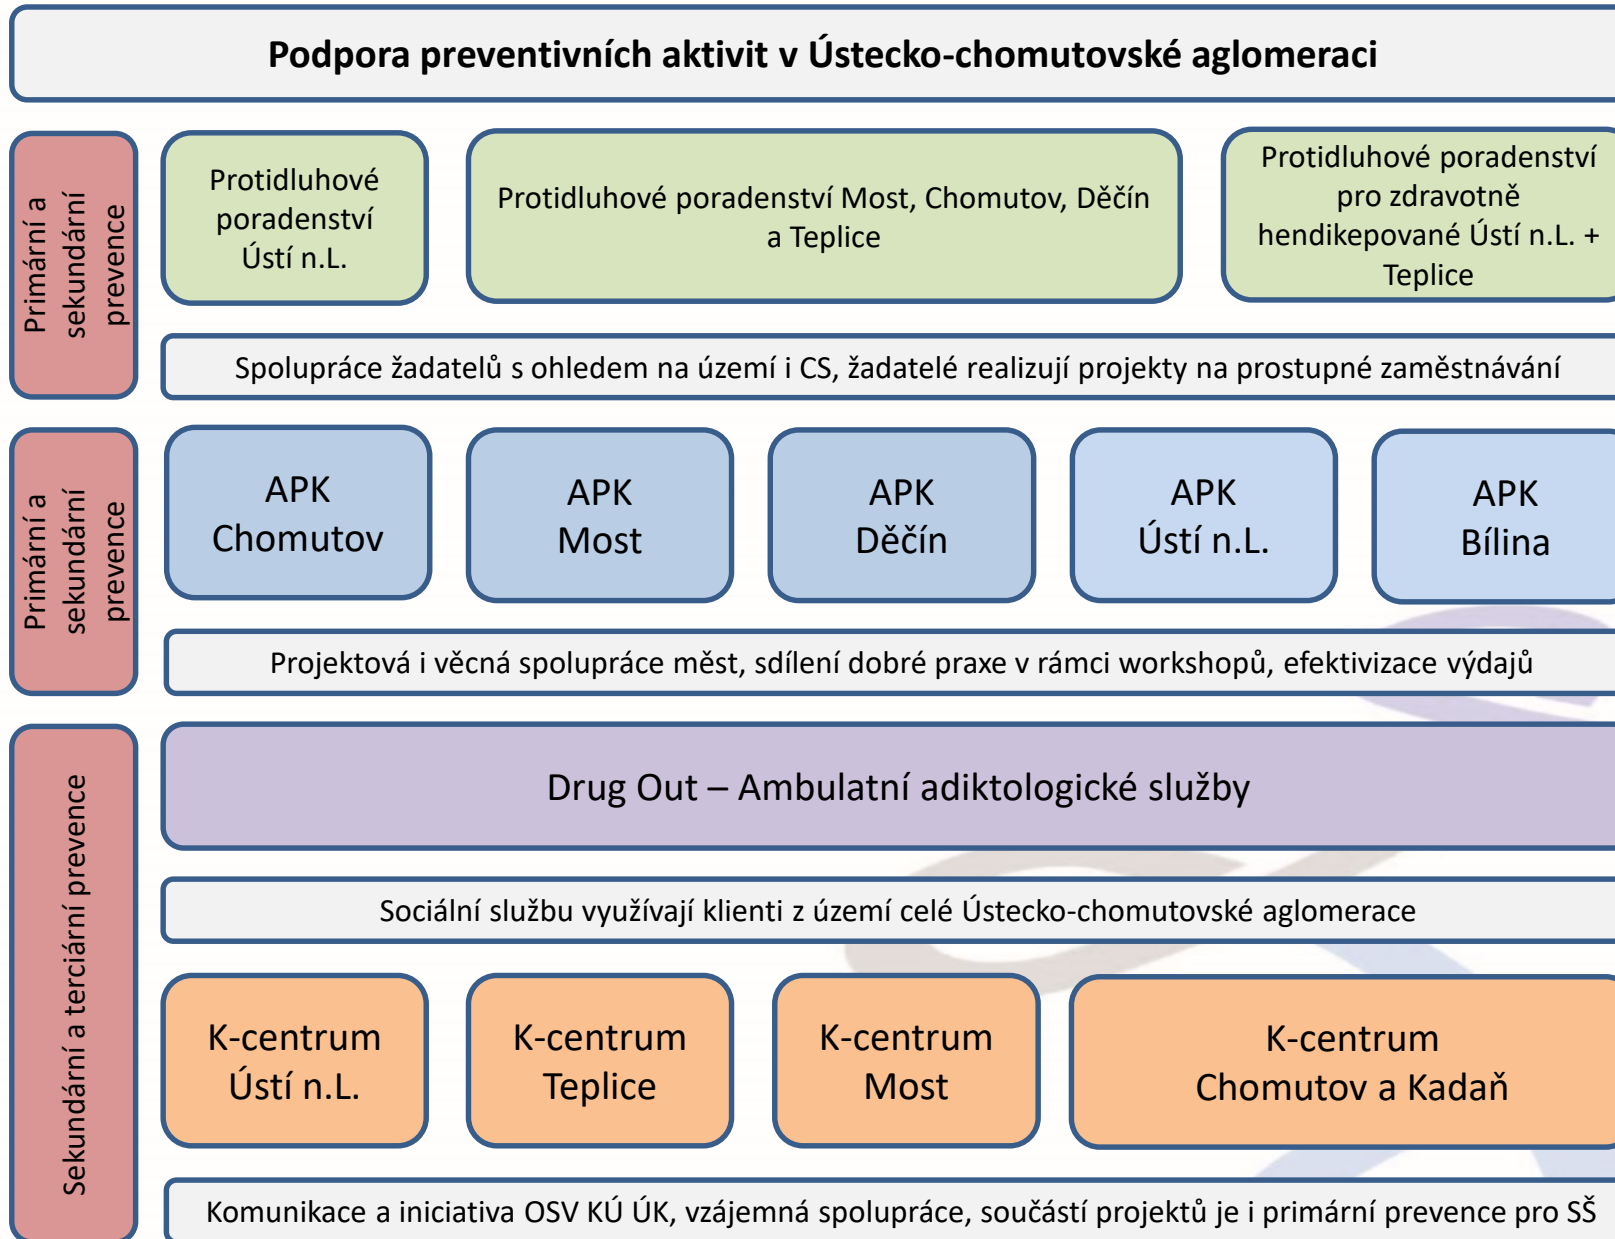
Podpora preventivních aktivit v Ústecko-chomutovské aglomeraci

Primární a sekundární prevence

Protidluhové poradenství Ústí n.L.

Protidluhové poradenství Most, Chomutov, Děčín a Teplice

Protidluhové poradenství pro zdravotně hendikepované Ústí n.L. + Teplice

Spolupráce žadatelů s ohledem na území i CS, žadatelé realizují projekty na prostupné zaměstnávání

Primární a sekundární prevence

APK Chomutov

APK Most

APK Děčín

APK Ústí n.L.

APK Bílina

Projektová i věcná spolupráce měst, sdílení dobré praxe v rámci workshopů, efektivizace výdajů

Sekundární a terciární prevence

Drug Out – Ambulatní adiktologické služby

Sociální službu využívají klienti z území celé Ústecko-chomutovské aglomerace

K-centrum Ústí n.L.

K-centrum Teplice

K-centrum Most

K-centrum Chomutov a Kadaň

Komunikace a iniciativa OSV KÚ ÚK, vzájemná spolupráce, součástí projektů je i primární prevence pro SŠ